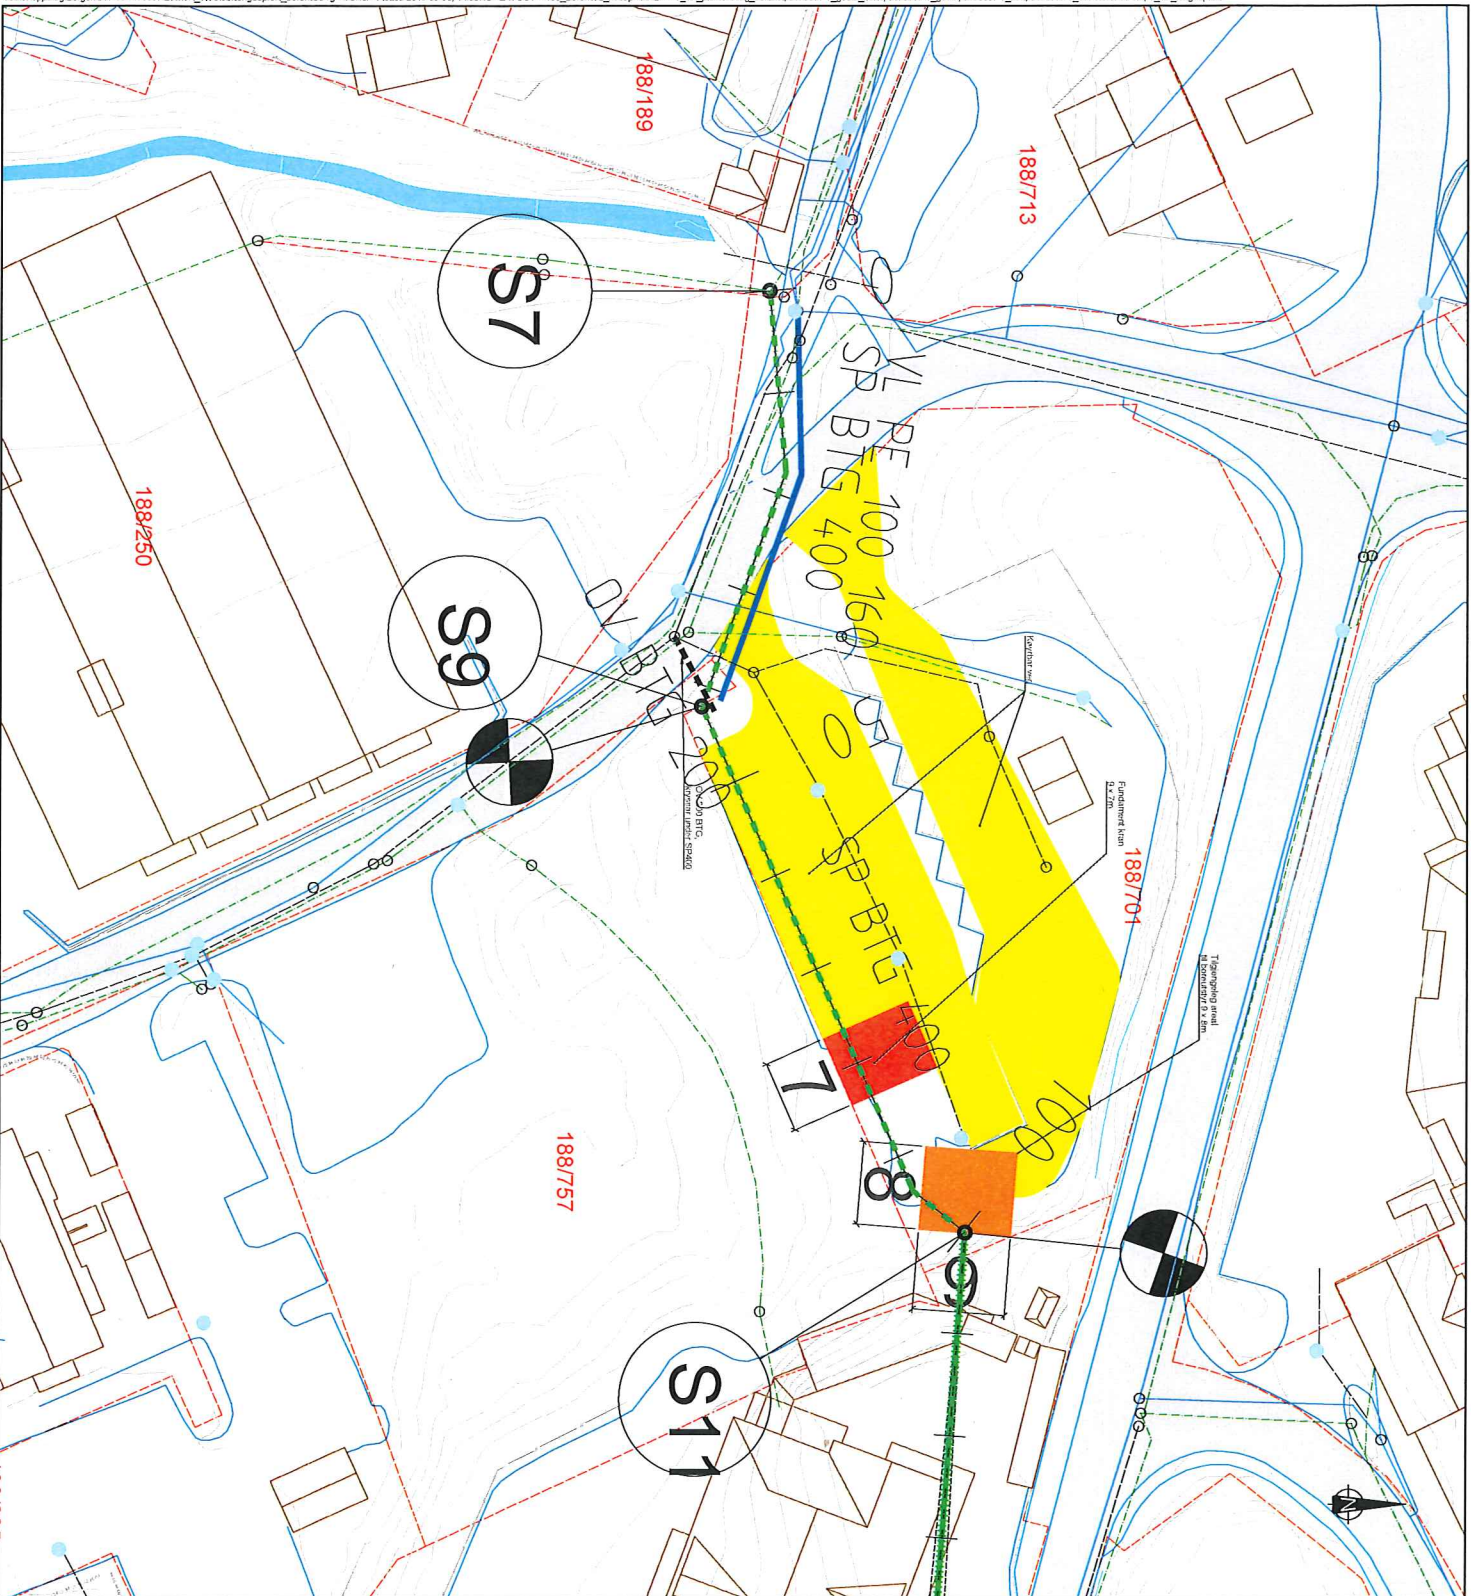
188/189

188/713

S7

VL PE 100 160
SP BTG 400

188/250

S9

OV BTG

200

O 50 BTG
Avgrenet under SP400

SP BTG 400

Kvyrthat mer

Fundament kran
9 x 7m

188/701

Tilgjengelig areal
til boreutstyr 9 x 6m

7

8

9

188/757

S11

N